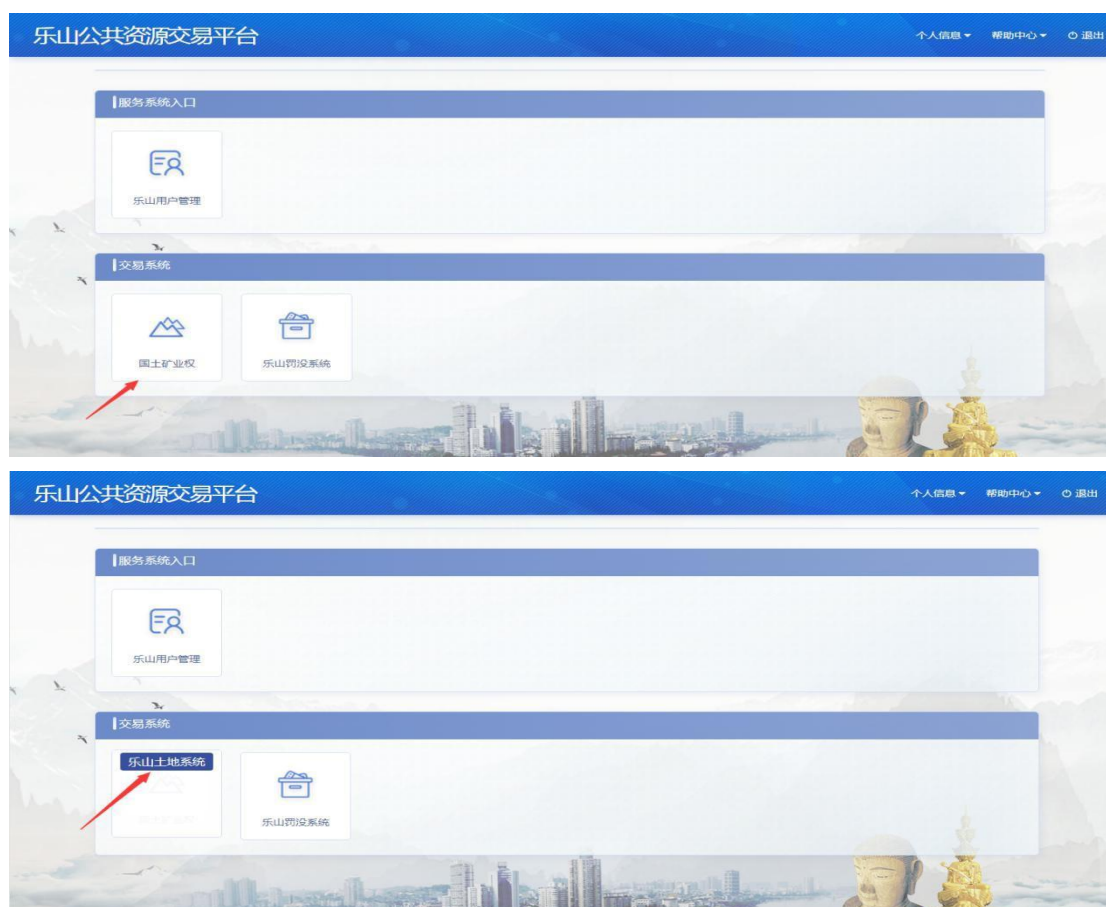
乐山公共资源交易平台

个人信息 ▾ 帮助中心 ▾ 退出

服务系统入口

乐山用户管理

交易系统

国土矿业权

乐山罚没系统

乐山公共资源交易平台

个人信息 ▾ 帮助中心 ▾ 退出

服务系统入口

乐山用户管理

交易系统

乐山土地系统

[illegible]

乐山罚没系统